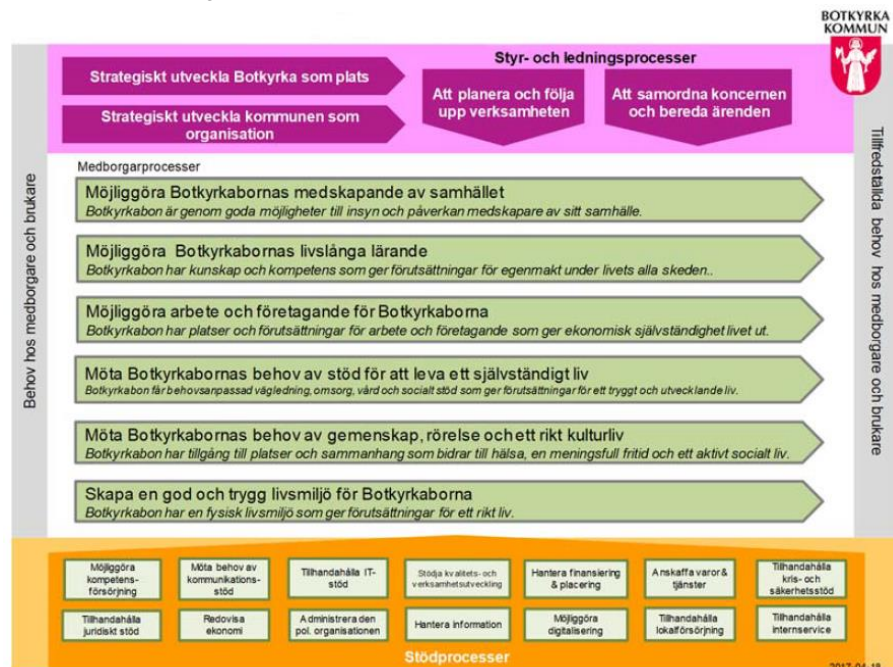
BOTKYRKA KOMMUN

Styr- och ledningsprocesser

Strategiskt utveckla Botkyrka som plats

Strategiskt utveckla kommunen som organisation

Att planera och följa upp verksamheten

Att samordna koncernen och bereda ärenden

Behov hos medborgare och brukare

Medborgarprocesser

Möjliggöra Botkyrkabornas medskapande av samhället
Botkyrkabon är genom goda möjligheter till insyn och påverkan medskapare av sitt samhälle.

Möjliggöra Botkyrkabornas livslånga lärande
Botkyrkabon har kunskap och kompetens som ger förutsättningar för egenmakt under livets alla skeden..

Möjliggöra arbete och företagande för Botkyrkaborna
Botkyrkabon har platser och förutsättningar för arbete och företagande som ger ekonomisk självständighet livet ut.

Möta Botkyrkabornas behov av stöd för att leva ett självständigt liv
Botkyrkabon får behovsanpassad vägledning, omsorg, vård och socialt stöd som ger förutsättningar för ett tryggt och utvecklande liv.

Möta Botkyrkabornas behov av gemenskap, rörelse och ett rikt kulturliv
Botkyrkabon har tillgång till platser och sammanhang som bidrar till hälsa, en meningsfull fritid och ett aktivt socialt liv.

Skapa en god och trygg livsmiljö för Botkyrkaborna
Botkyrkabon har en fysisk livsmiljö som ger förutsättningar för ett rikt liv.

Tillfredställda behov hos medborgare och brukare

Möjliggöra kompetens-försörjning

Möta behov av kommunikations-stöd

Tillhandahålla IT-stöd

Stödja kvalitets- och verksamhetsutveckling

Hantera finansiering & placering

Anskaffa varor & tjänster

Tillhandahålla kris- och säkerhetsstöd

Tillhandahålla juridiskt stöd

Redovisa ekonomi

Administrera den pol. organisationen

Hantera information

Möjliggöra digitalisering

Tillhandahålla lokalförsörjning

Tillhandahålla internservice

Stödprocesser

2017-04-18